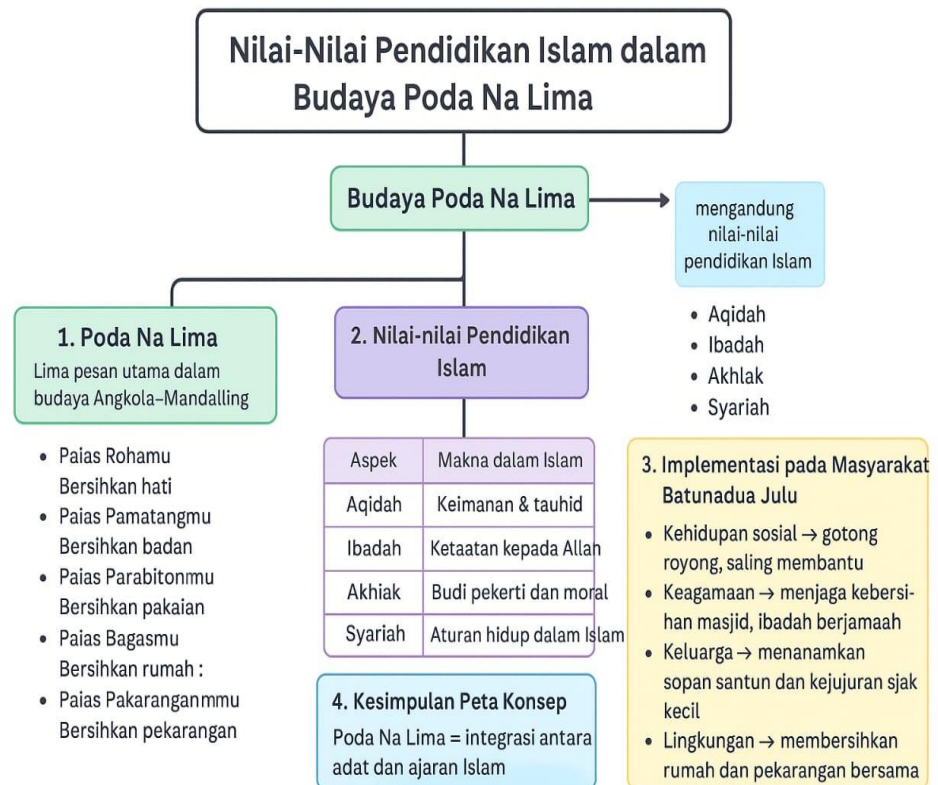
Nilai-Nilai Pendidikan Islam dalam Budaya Poda Na Lima

Budaya Poda Na Lima

mengandung nilai-nilai pendidikan Islam

- Aqidah
- Ibadah
- Akhlak
- Syariah

1. Poda Na Lima
Lima pesan utama dalam budaya Angkola–Mandalling

- Paias Rohamu Bersihkan hati
- Paias Pamatangmu Bersihkan badan
- Paias Parabitonmu Bersihkan pakaian
- Paias Bagasmu Bersihkan rumah :
- Paias Pakaranganmmu Bersihkan pekarangan

2. Nilai-nilai Pendidikan Islam

| Aspek | Makna dalam Islam |
|---|---|
| Aqidah | Keimanan & tauhid |
| Ibadah | Ketaatan kepada Allah |
| Akhiak | Budi pekerti dan moral |
| Syariah | Aturan hidup dalam Islam |

4. Kesimpulan Peta Konsep
Poda Na Lima = integrasi antara adat dan ajaran Islam

3. Implementasi pada Masyarakat Batunadua Julu

- Kehidupan sosial → gotong royong, saling membantu
- Keagamaan → menjaga kebersihan masjid, ibadah berjamaah
- Keluarga → menanamkan sopan santun dan kejujuran sjak kecil
- Lingkungan → membersihkan rumah dan pekarangan bersama